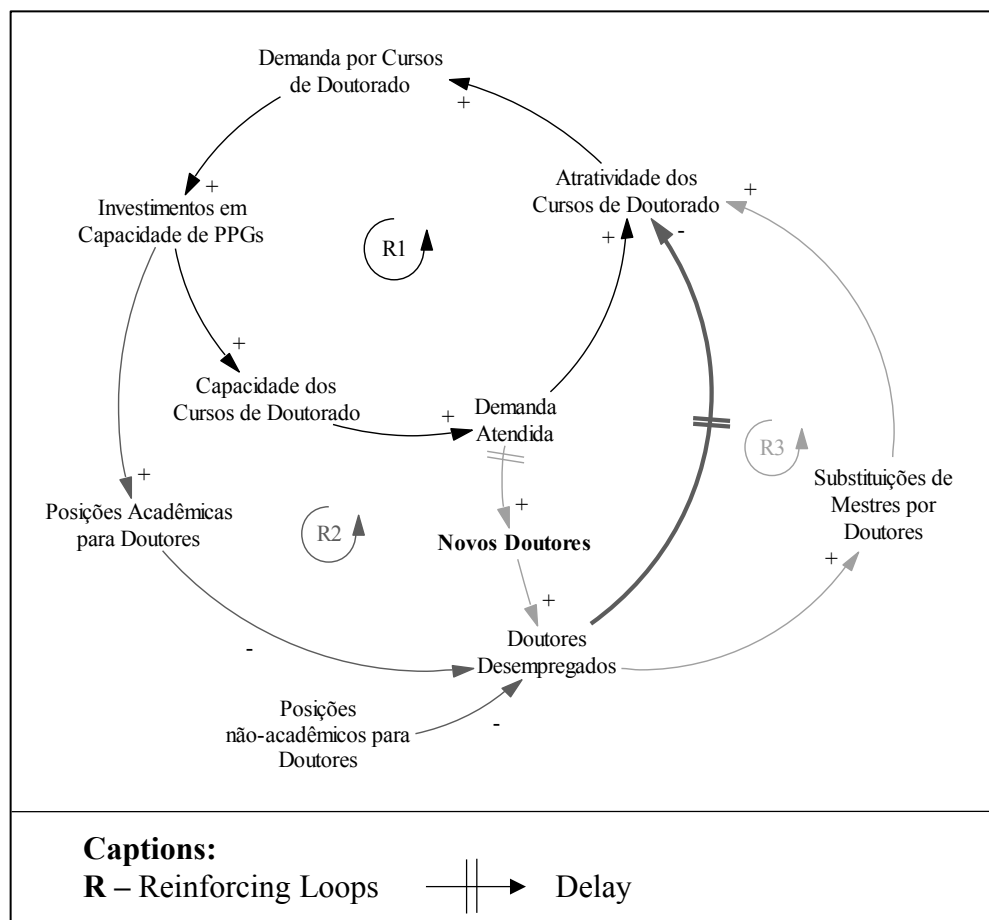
Demanda por Cursos de Doutorado

+

+

Investimentos em Capacidade de PPGs

R1

Atratividade dos Cursos de Doutorado

+

+

-

+

Capacidade dos Cursos de Doutorado

+

Demanda Atendida

R3

+

Posições Acadêmicas para Doutores

R2

+

Novos Doutores

Substituições de Mestres por Doutores

+

+

Doutores Desempregados

-

Posições não-acadêmicos para Doutores

-

Captions:
R – Reinforcing Loops

Delay